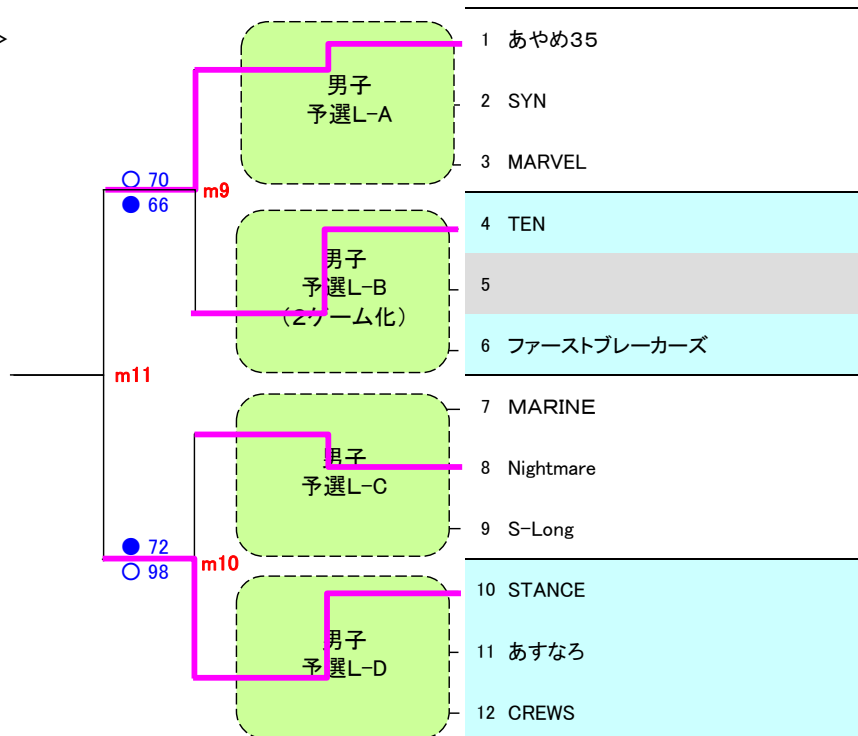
男子
予選L-A

男子
予選L-B
（2ゲーム化）

男子
予選L-C

男子
予選L-D

○ 70
● 66
m9

m11

● 72
○ 98
m10

1 あやめ35
2 SYN
3 MARVEL
4 TEN
5
6 ファーストブレーカーズ
7 MARINE
8 Nightmare
9 S-Long
10 STANCE
11 あすなろ
12 CREWS